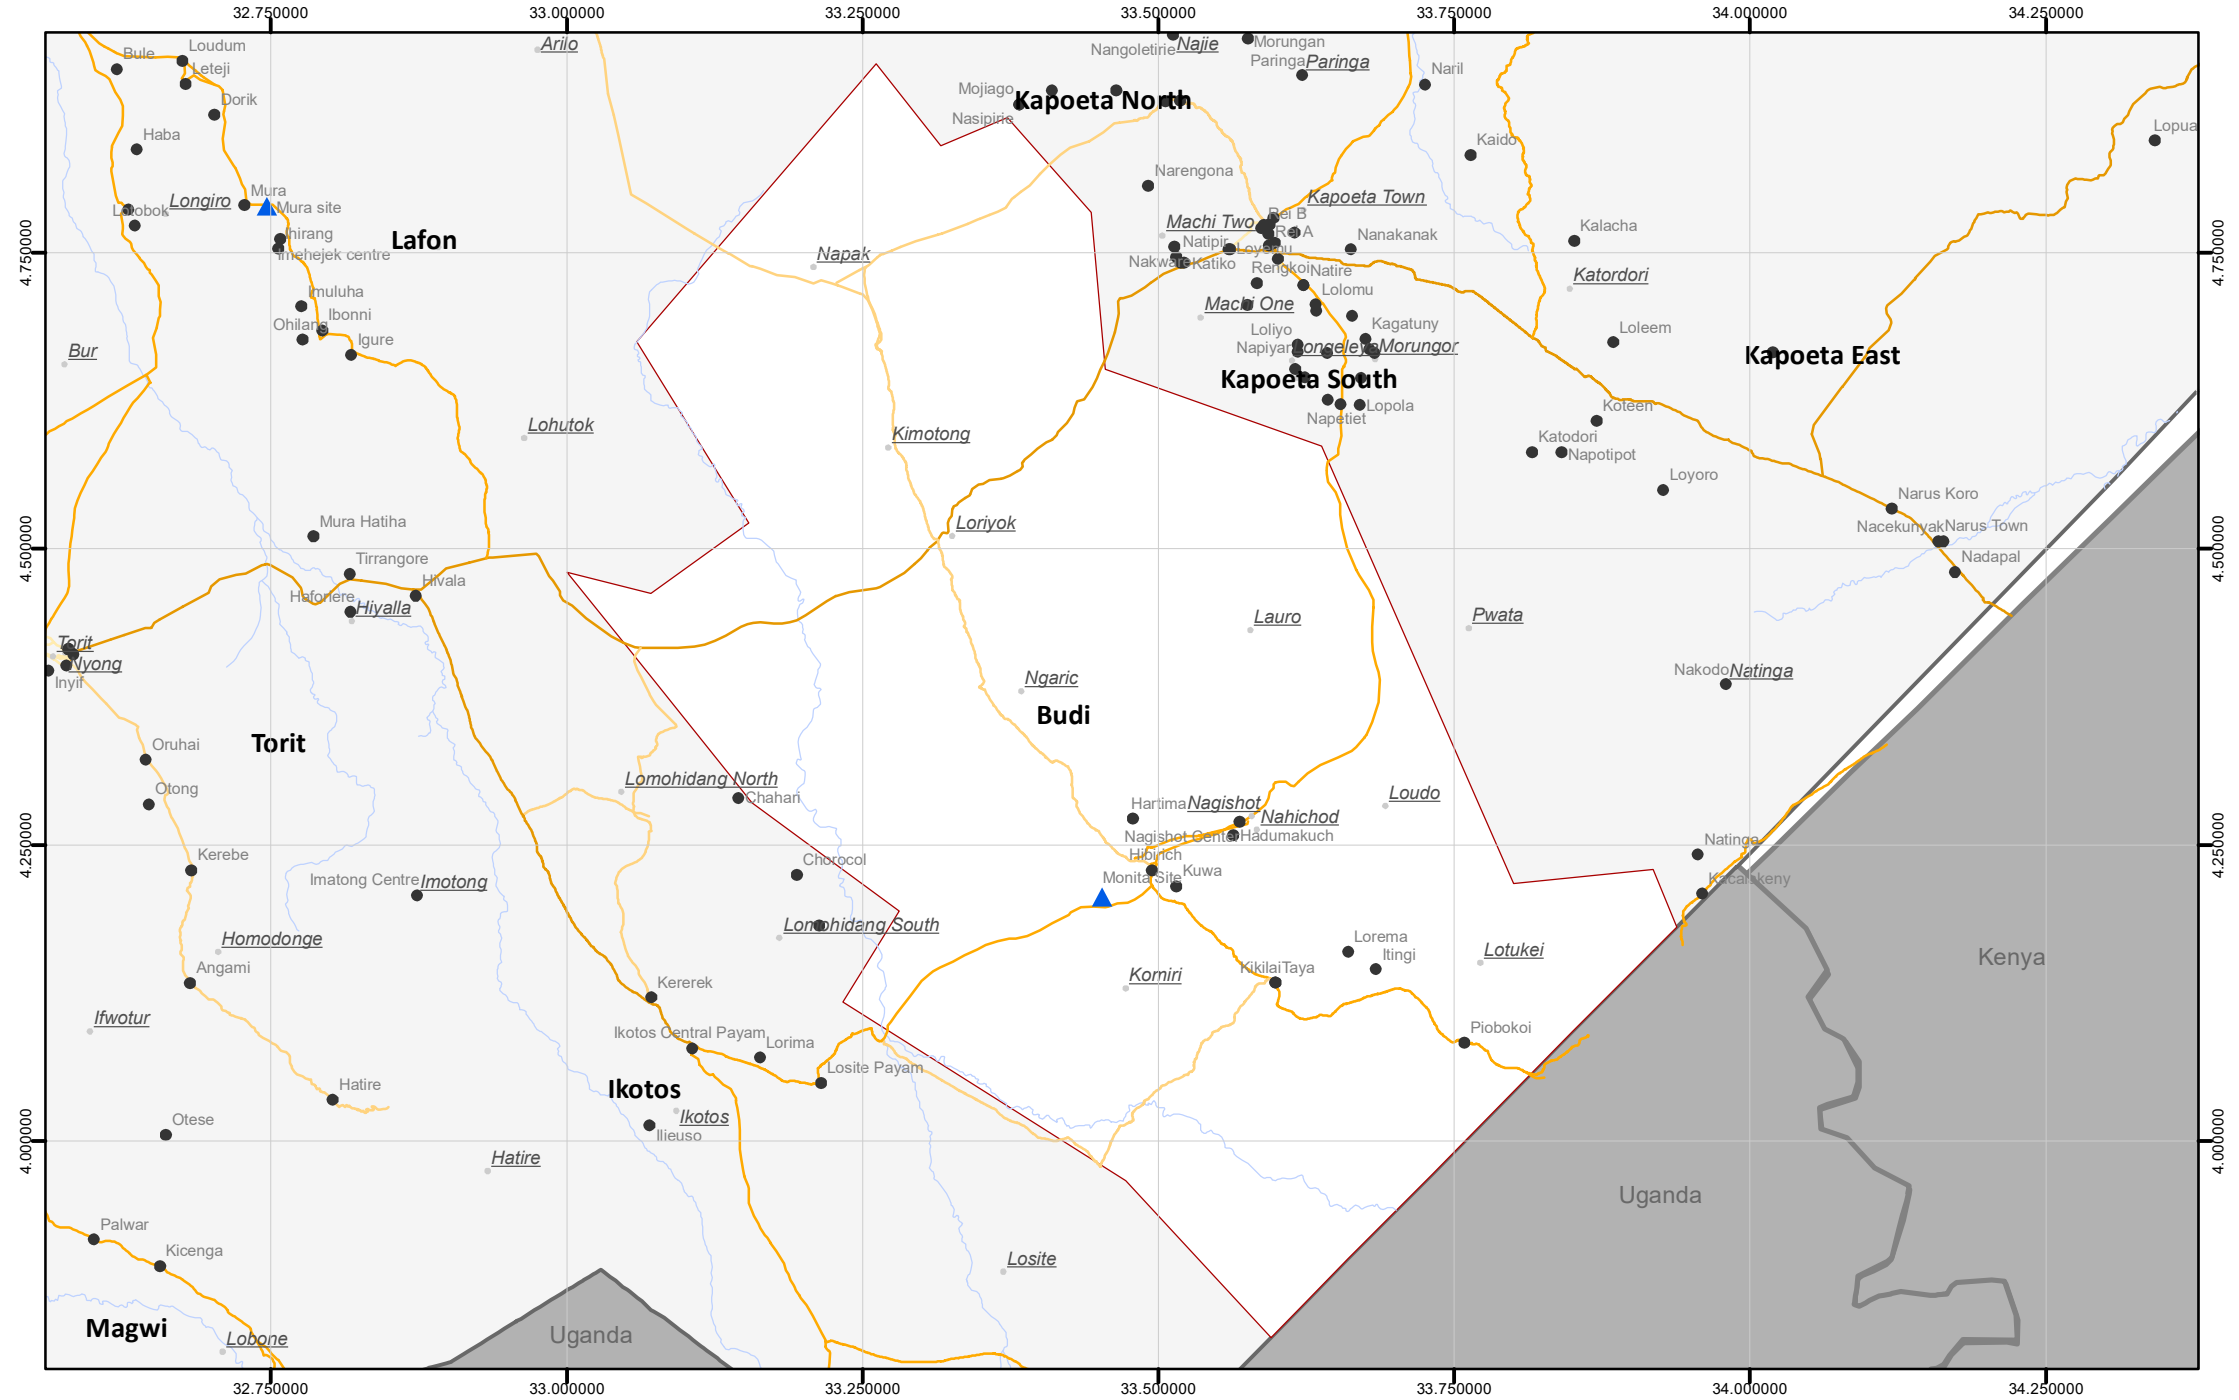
32.750000 33.000000 33.250000 33.500000 33.750000 34.000000 34.250000

Bule
Loudum
Leteji
Dorik
Haba
Lolobok
Longiro
Mura
Mura site
Ihirang
Imehejek centre
Lafon
Imuluha
Ibonni
Ohilang
Igure
Bur
Ariio
Napak
Lohutok
Kimotong
Loriyok
Mura Hatiha
Tirrangore
Hivala
Haforiere
Hiyalla
Torit
Nyong
Inyif
Oruhai
Torit
Otong
Kerebe
Imatong Centre
Imotong
Homodonge
Angami
Ifwotur
Hatire
Otese
Hatire
Palwar
Kicenga
Magwi
Lobone
Uganda
Nangoletirie
Najie
Morungan
Paringa
Paringa
Naril
Mojiago
Kapoeta North
Nasipirie
Narengona
Kaido
Lopua
Kapoeta Town
Machi Two
Bei B
Rei A
Natipir
Loyoru
Nanakanak
Kalacha
Nakwale
Katiko
Rengkoi
Natire
Katordori
Lolomu
Machi One
Loleem
Loliyo
Kagatuny
Napiyar
Jongeleya
Morungor
Kapoeta East
Kapoeta South
Lopola
Napetiet
Koteen
Katodori
Napotipot
Loyoro
Narus Koro
Nacekunyak
Narus Town
Nadapal
Lauro
Pwata
Nakodo
Natinga
Ngaric
Budi
Lomohidang North
Chahan
Hartima
Nagishot
Nahichod
Loudo
Nagishot Center
Hadumakuch
Hibirich
Natinga
Chorocol
Monita Site
Kuwa
Kacalakeny
Lomohidang South
Lorema
Itingi
Lotukei
Kenya
Komiri
Kikilai
Taya
Kererek
Ikotos Central Payam
Lorima
Piobokoi
Losite Payam
Ikotos
Ikotos
Ilieuso
Uganda
Losite

4.750000 4.500000 4.250000 4.000000

32.750000 33.000000 33.250000 33.500000 33.750000 34.000000 34.250000